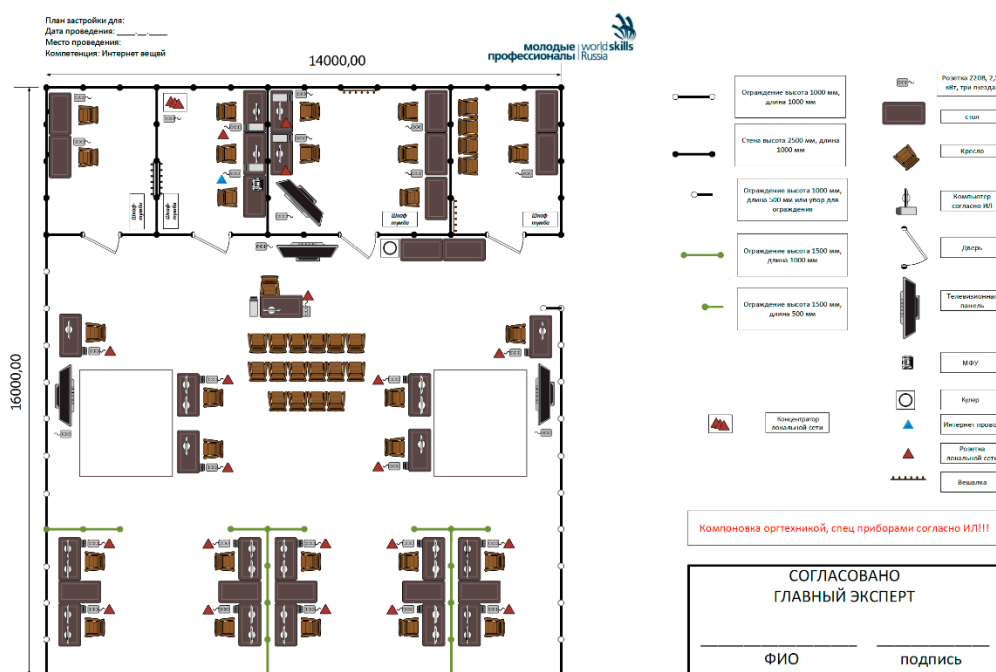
План застройки для:
Дата проведения: ____.__.____
Место проведения:
Компетенция: Интернет вещей

молодые профессионалы | worldskills Russia

14000,00

16000,00

Шкаф-тумба
Шкаф-тумба
Шкаф-тумба
Шкаф-тумба

Ограждение высота 1000 мм, длина 1000 мм

Стена высота 2500 мм, длина 1000 мм

Ограждение высота 1000 мм, длина 500 мм или упор для ограждения

Ограждение высота 1500 мм, длина 1000 мм

Ограждение высота 1500 мм, длина 500 мм

Концентратор локальной сети

Розетка 220В, 2, кВт, три поезд

стол

Кресло

Компьютор согласно ИЛ

Дверь

Телевизионна панель

МФУ

Кулер

Интернет прово

Розетка локальной сет

Вешалка

Компоновка оргтехникой, спец приборами согласно ИЛ!!!

СОГЛАСОВАНО
ГЛАВНЫЙ ЭКСПЕРТ

ФИО
подпись